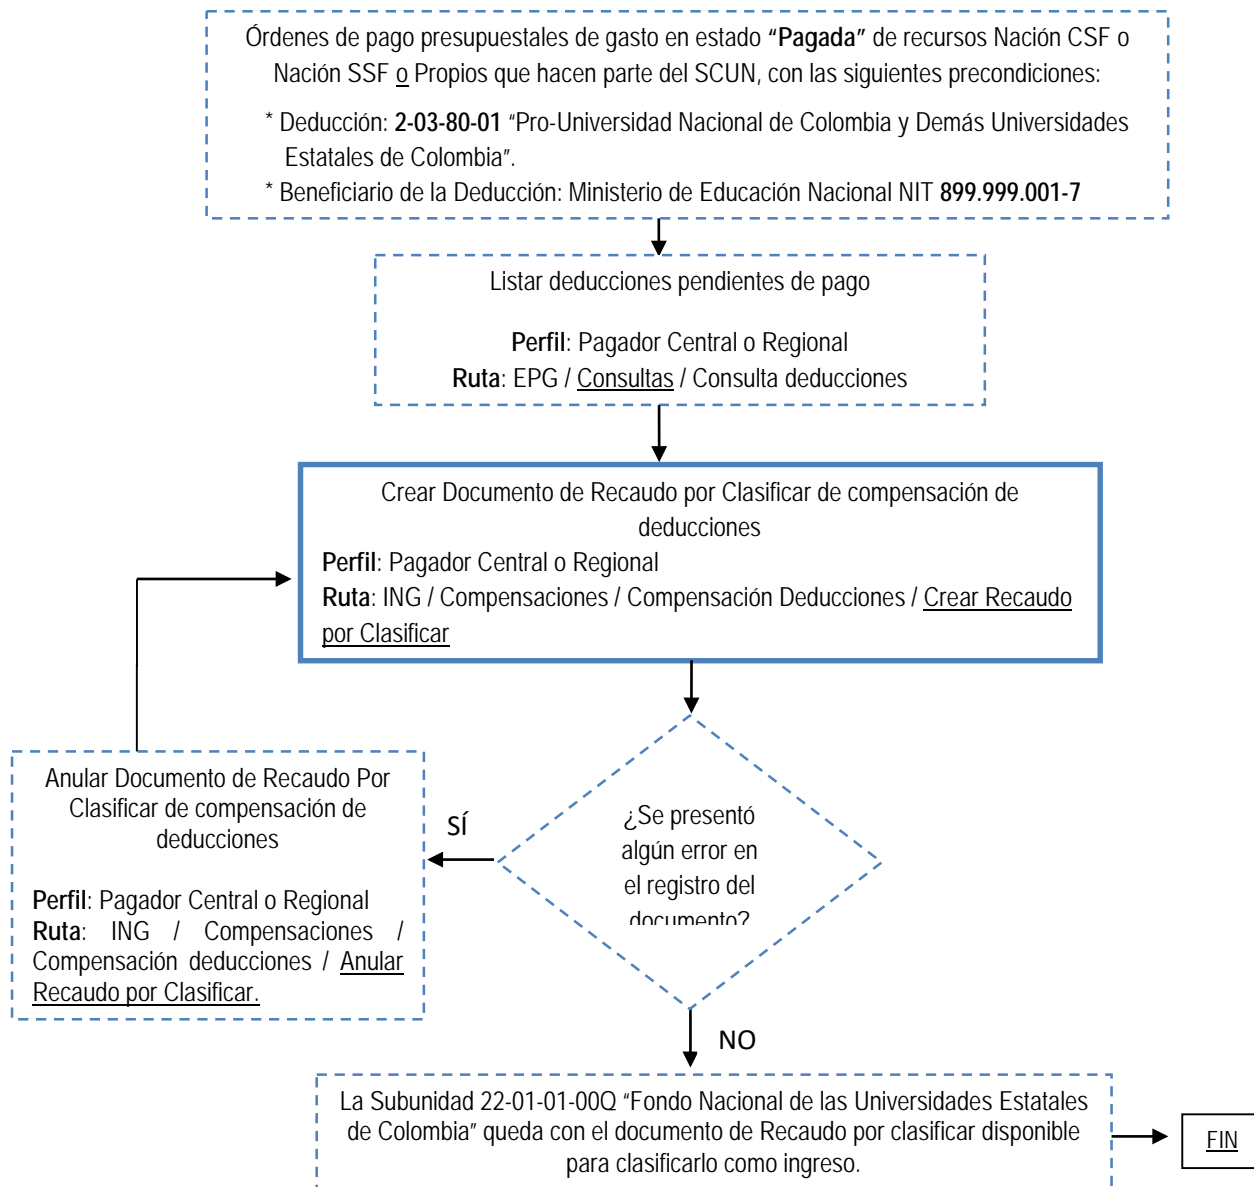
Órdenes de pago presupuestales de gasto en estado **"Pagada"** de recursos Nación CSF o Nación SSF o Propios que hacen parte del SCUN, con las siguientes precondiciones:

* Deducción: **2-03-80-01** "Pro-Universidad Nacional de Colombia y Demás Universidades Estatales de Colombia".

* Beneficiario de la Deducción: Ministerio de Educación Nacional NIT **899.999.001-7**

Listar deducciones pendientes de pago

**Perfil**: Pagador Central o Regional
**Ruta**: EPG / Consultas / Consulta deducciones

Crear Documento de Recaudo por Clasificar de compensación de deducciones
**Perfil**: Pagador Central o Regional
**Ruta**: ING / Compensaciones / Compensación Deducciones / Crear Recaudo por Clasificar

¿Se presentó algún error en el registro del documento?

SÍ

Anular Documento de Recaudo Por Clasificar de compensación de deducciones

**Perfil**: Pagador Central o Regional
**Ruta**: ING / Compensaciones / Compensación deducciones / Anular Recaudo por Clasificar.

NO

La Subunidad 22-01-01-00Q "Fondo Nacional de las Universidades Estatales de Colombia" queda con el documento de Recaudo por clasificar disponible para clasificarlo como ingreso.

FIN